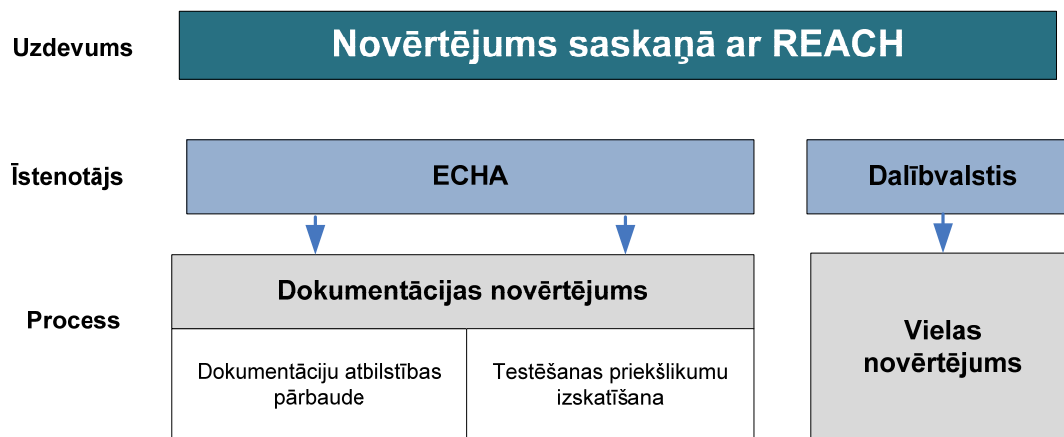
Uzdevums

Novērtējums saskaņā ar REACH

Īstenotājs

ECHA

Dalībvalstis

Process

Dokumentācijas novērtējums

Dokumentāciju atbilstības pārbaude

Testēšanas priekšlikumu izskatīšana

Vielas novērtējums